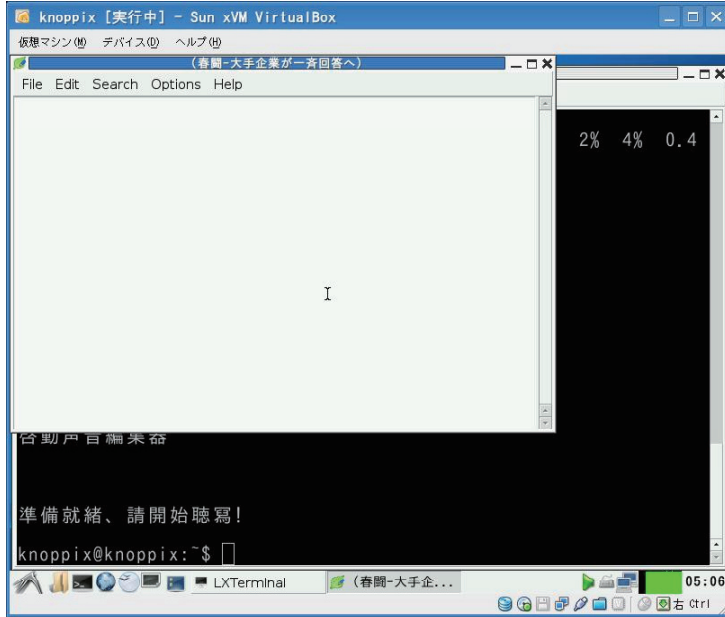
knoppix [実行中] - Sun xVM VirtualBox

仮想マシン(M) デバイス(D) ヘルプ(H)

（春闘-大手企業が一斉回答へ）

File Edit Search Options Help

2% 4% 0.4

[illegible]

準備就緒、請開始聽寫!

knoppix@knoppix:~$

LXTerminal

（春闘-大手企...

05:06

右 Ctrl